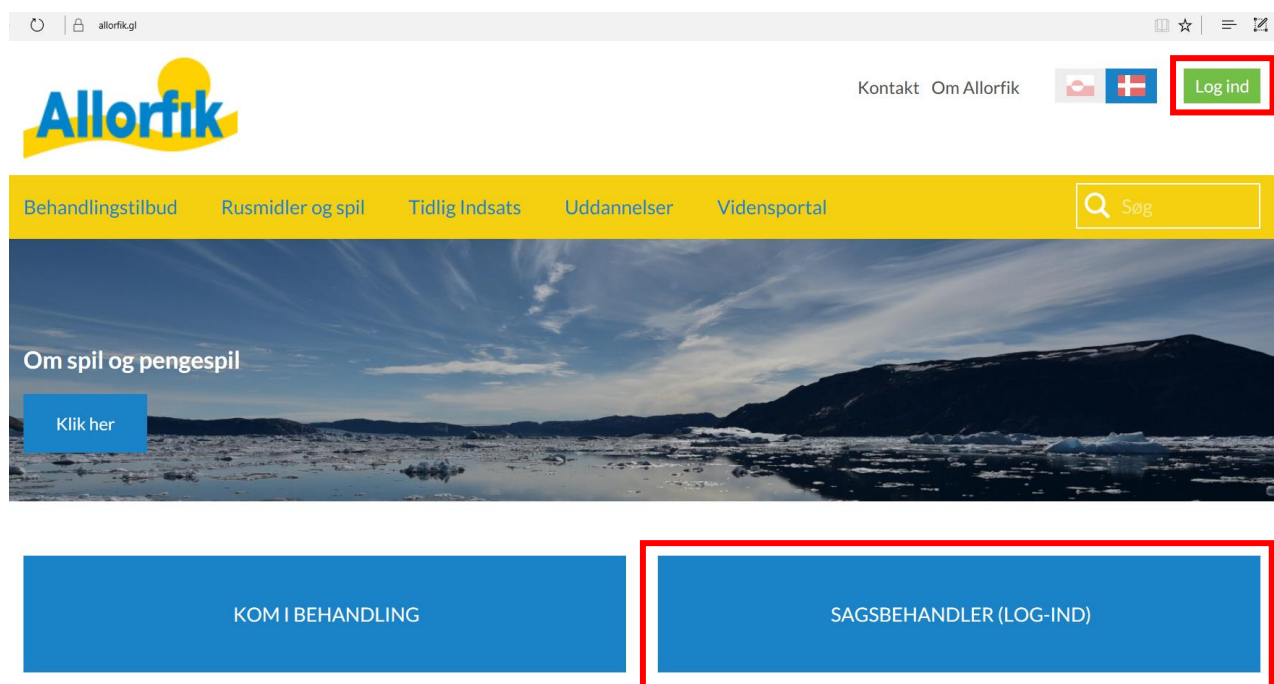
allorfik.gl

Allorfik

Kontakt Om Allorfik

Log ind

Behandlingstilbud Rusmidler og spil Tidlig Indsats Uddannelser Vidensportal

Søg

Om spil og pengespil

Klik her

KOM I BEHANDLING

SAGSBEHANDLER (LOG-IND)